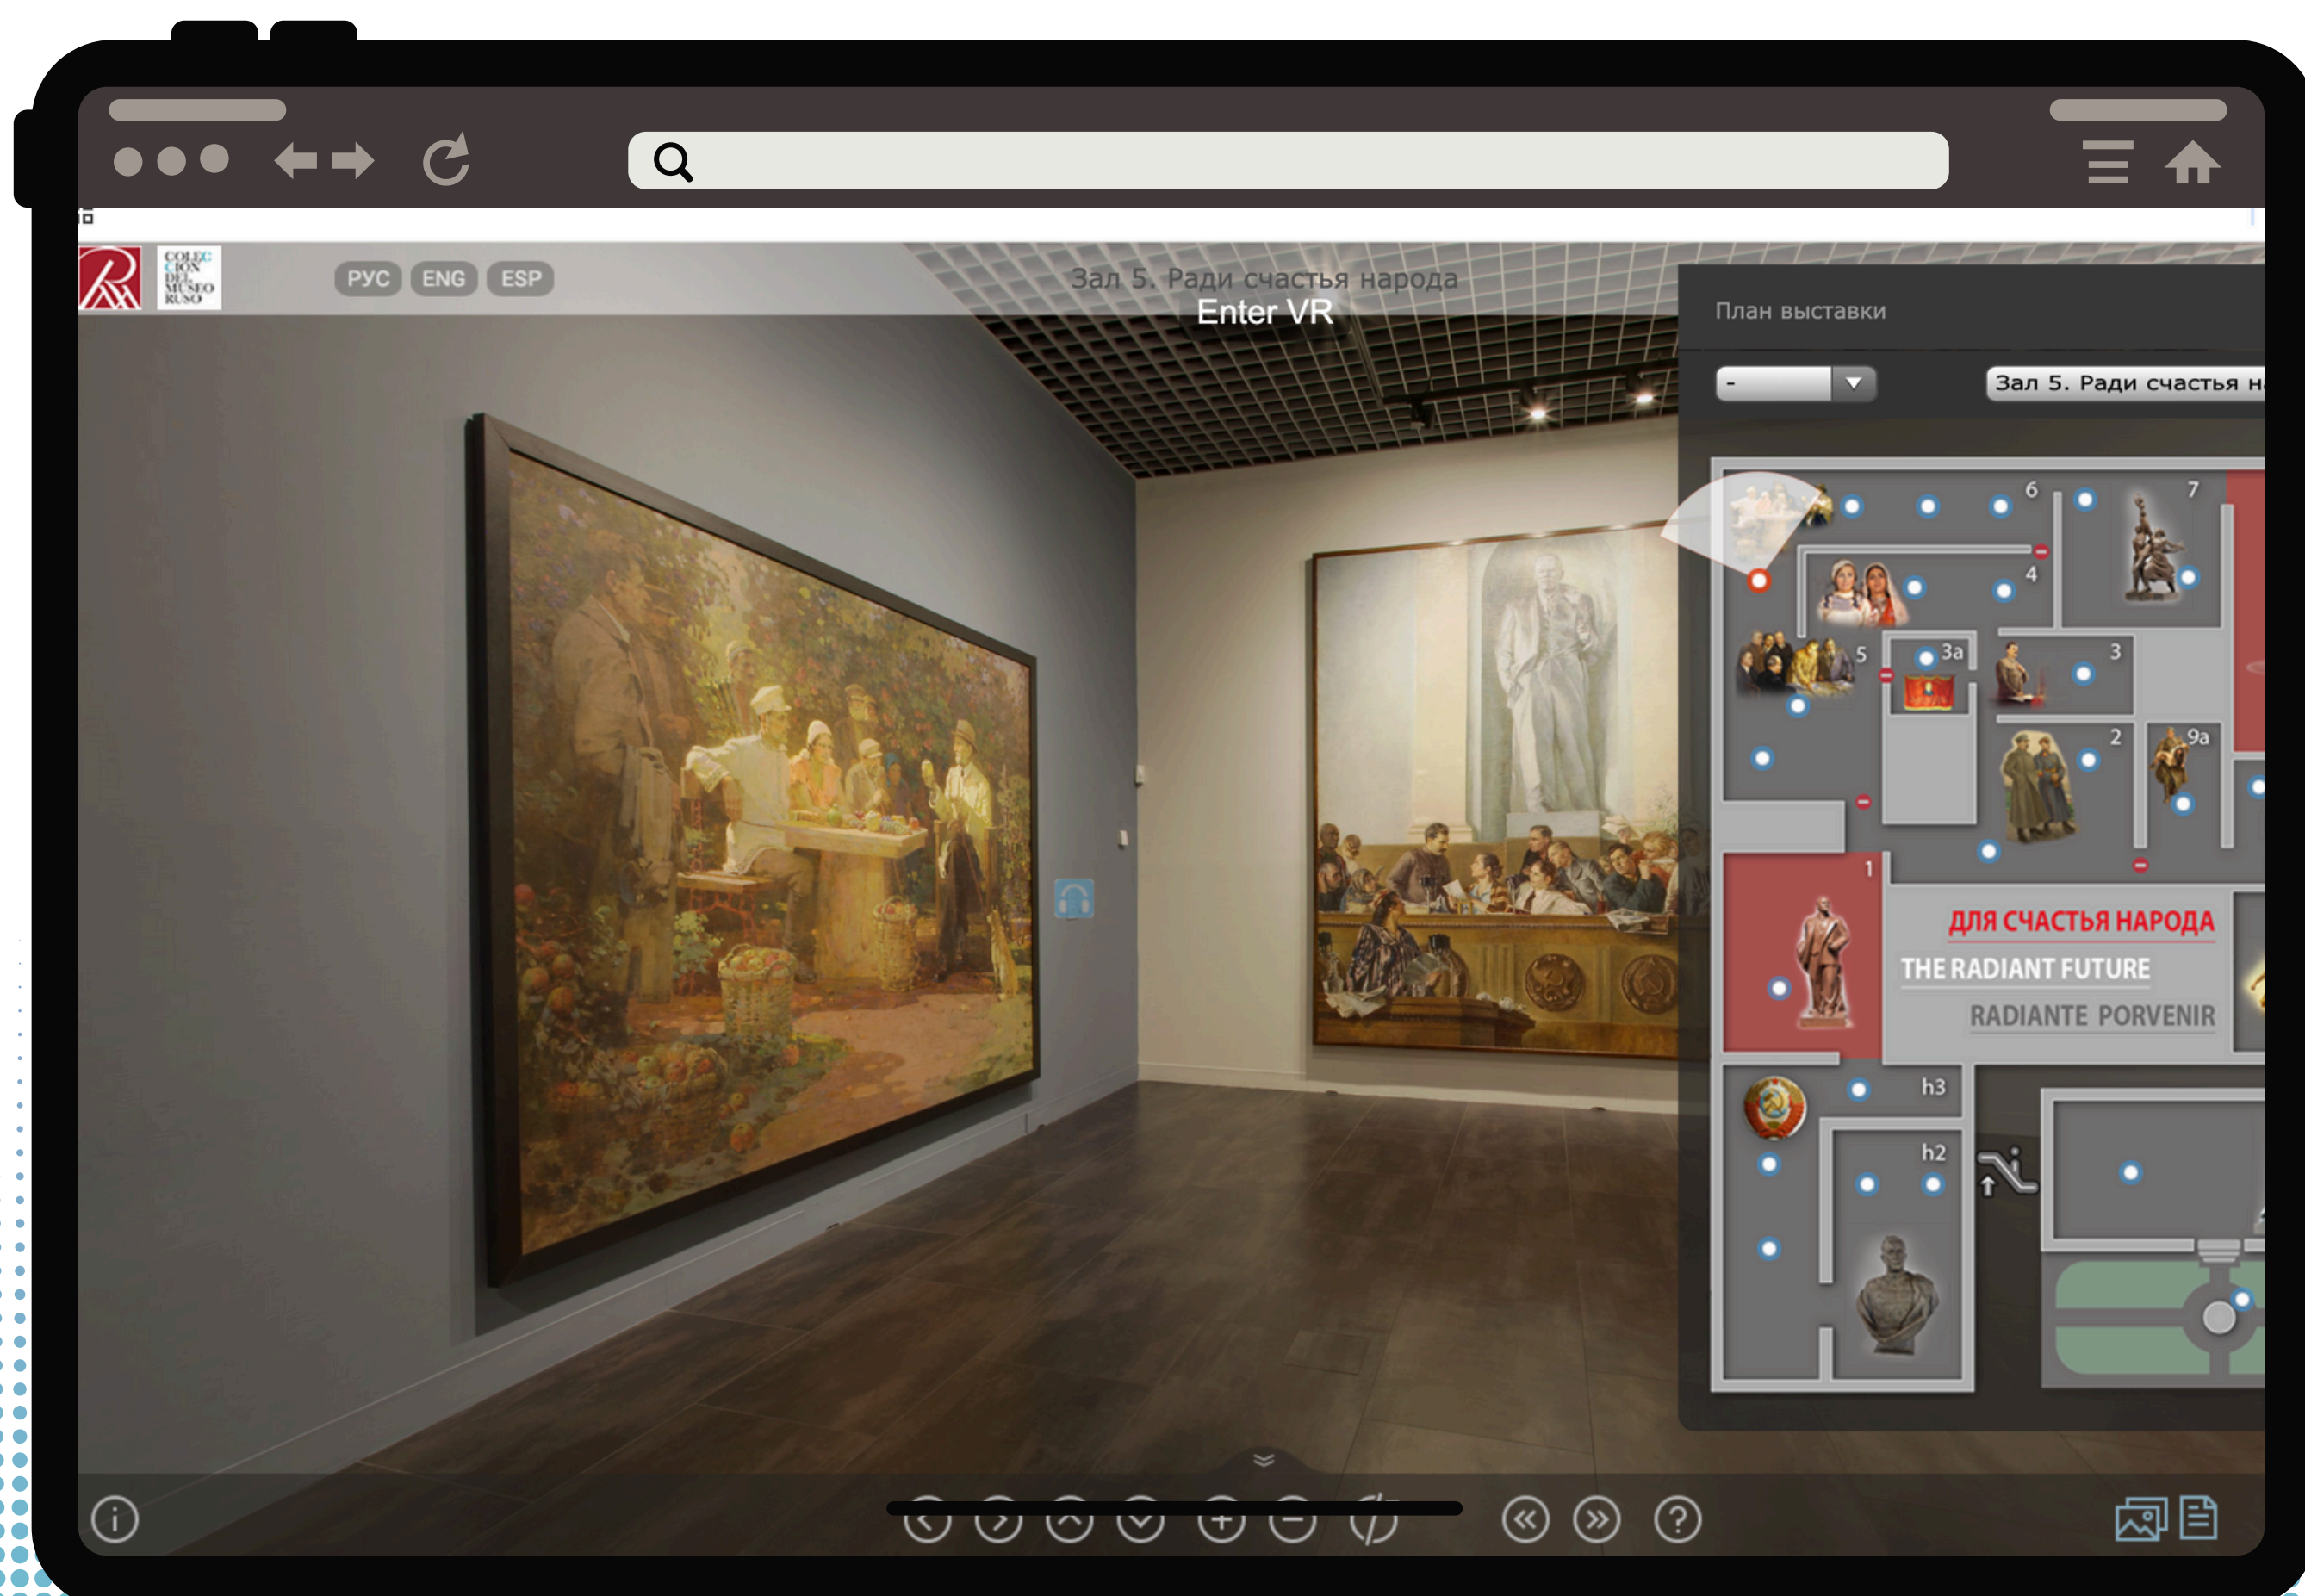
COLECCION DEL MUSEO RUSO

РУС ENG ESP

Зал 5. Ради счастья народа
Enter VR

План выставки

-

Зал 5. Ради счастья н

6 7 4 5 3a 3 2 9a 1

ДЛЯ СЧАСТЬЯ НАРОДА
THE RADIANT FUTURE
RADIANTE PORVENIR

h3 h2